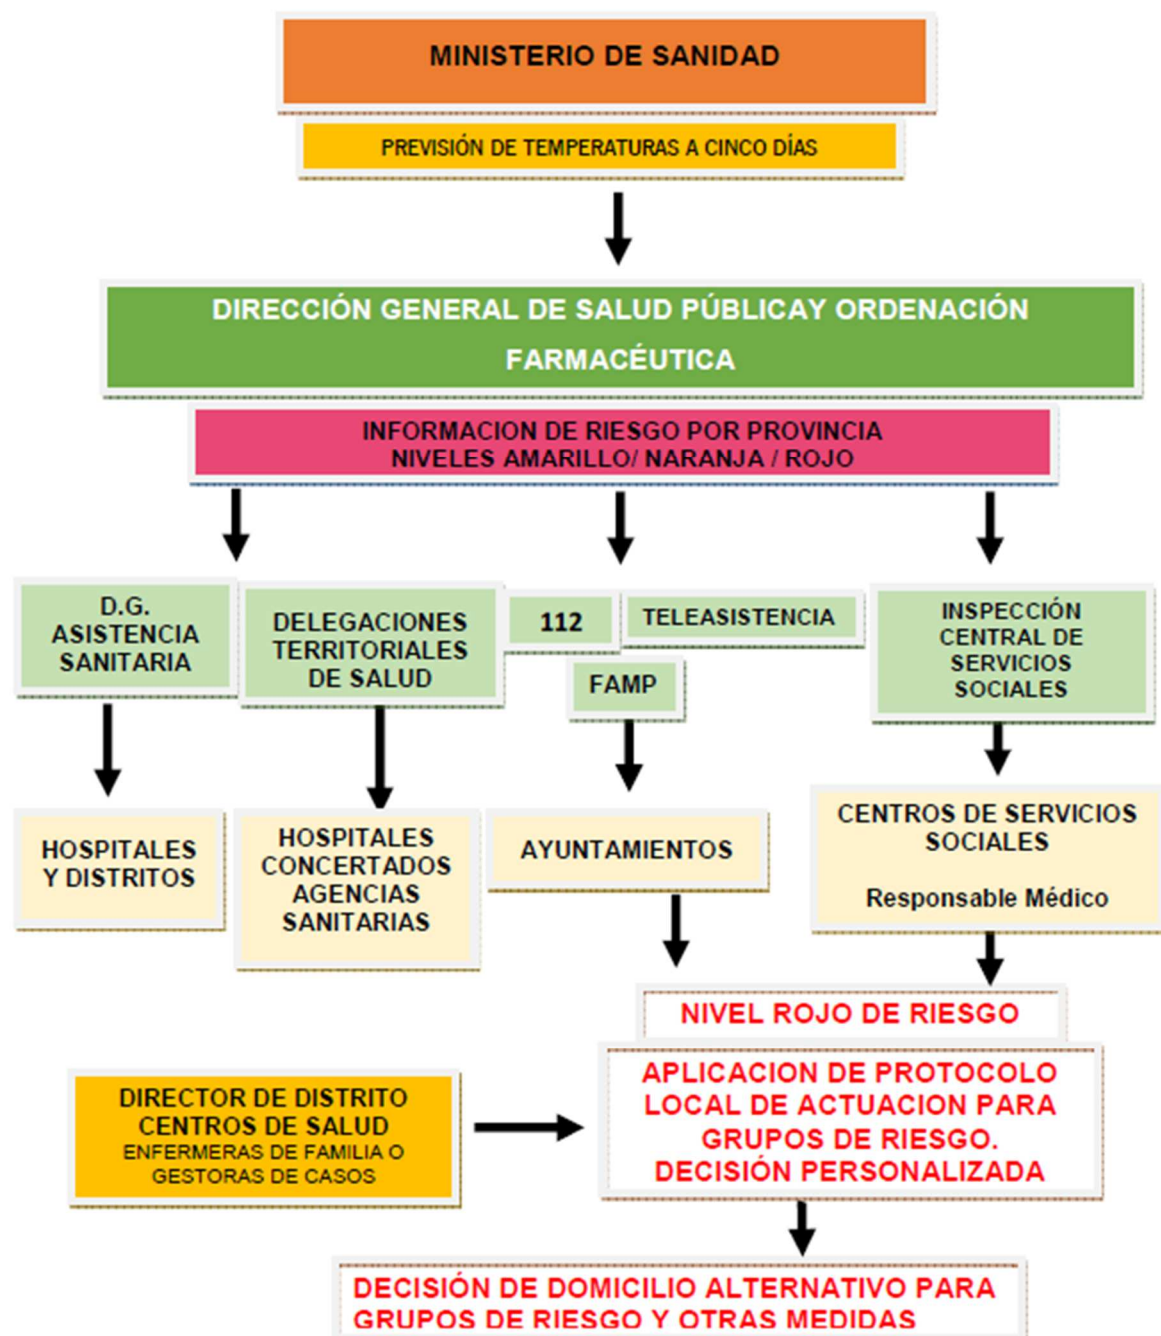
MINISTERIO DE SANIDAD

PREVISIÓN DE TEMPERATURAS A CINCO DÍAS

DIRECCIÓN GENERAL DE SALUD PÚBLICAY ORDENACIÓN FARMACÉUTICA

INFORMACION DE RIESGO POR PROVINCIA
NIVELES AMARILLO/ NARANJA / ROJO

D.G. ASISTENCIA SANITARIA

DELEGACIONES TERRITORIALES DE SALUD

112

TELEASISTENCIA

FAMP

INSPECCIÓN CENTRAL DE SERVICIOS SOCIALES

HOSPITALES Y DISTRITOS

HOSPITALES CONCERTADOS AGENCIAS SANITARIAS

AYUNTAMIENTOS

CENTROS DE SERVICIOS SOCIALES

Responsable Médico

NIVEL ROJO DE RIESGO

DIRECTOR DE DISTRITO
CENTROS DE SALUD
ENFERMERAS DE FAMILIA O GESTORAS DE CASOS

APLICACION DE PROTOCOLO LOCAL DE ACTUACION PARA GRUPOS DE RIESGO.
DECISIÓN PERSONALIZADA

DECISIÓN DE DOMICILIO ALTERNATIVO PARA GRUPOS DE RIESGO Y OTRAS MEDIDAS